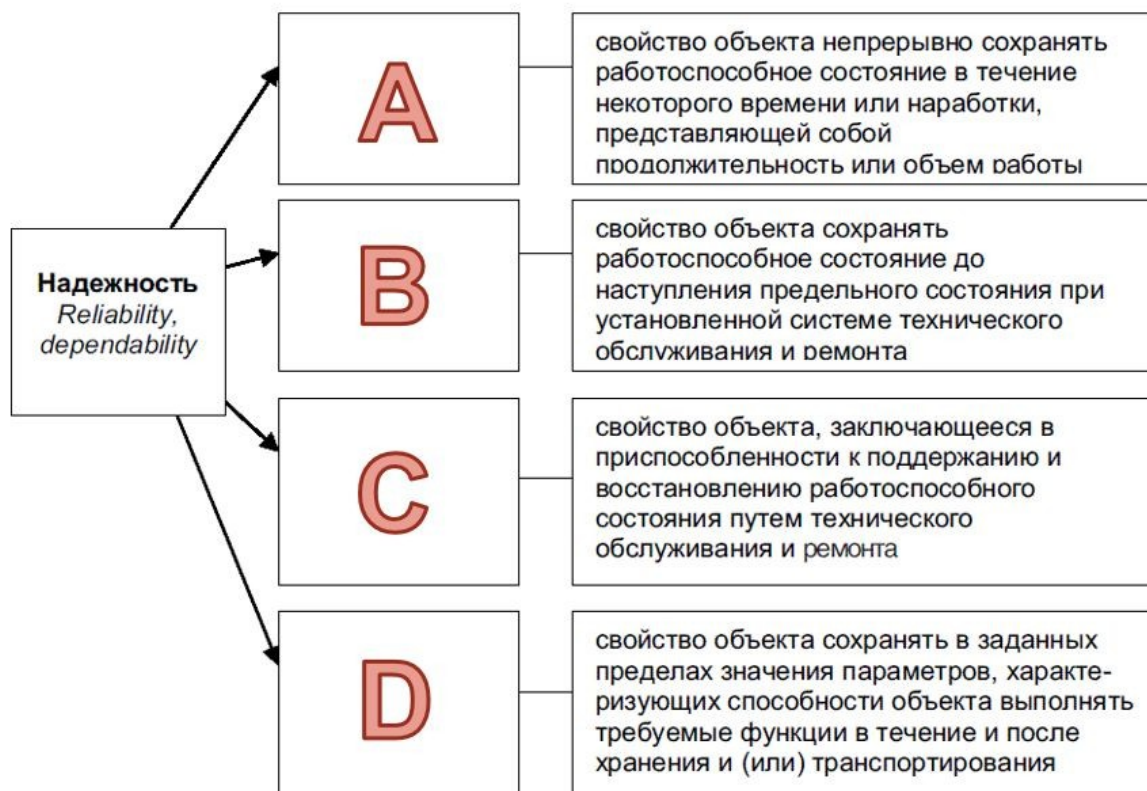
Надежность
Reliability, dependability

A

свойство объекта непрерывно сохранять работоспособное состояние в течение некоторого времени или наработки, представляющей собой продолжительность или объем работы

B

свойство объекта сохранять работоспособное состояние до наступления предельного состояния при установленной системе технического обслуживания и ремонта

C

свойство объекта, заключающееся в приспособленности к поддержанию и восстановлению работоспособного состояния путем технического обслуживания и ремонта

D

свойство объекта сохранять в заданных пределах значения параметров, характеризующих способности объекта выполнять требуемые функции в течение и после хранения и (или) транспортирования